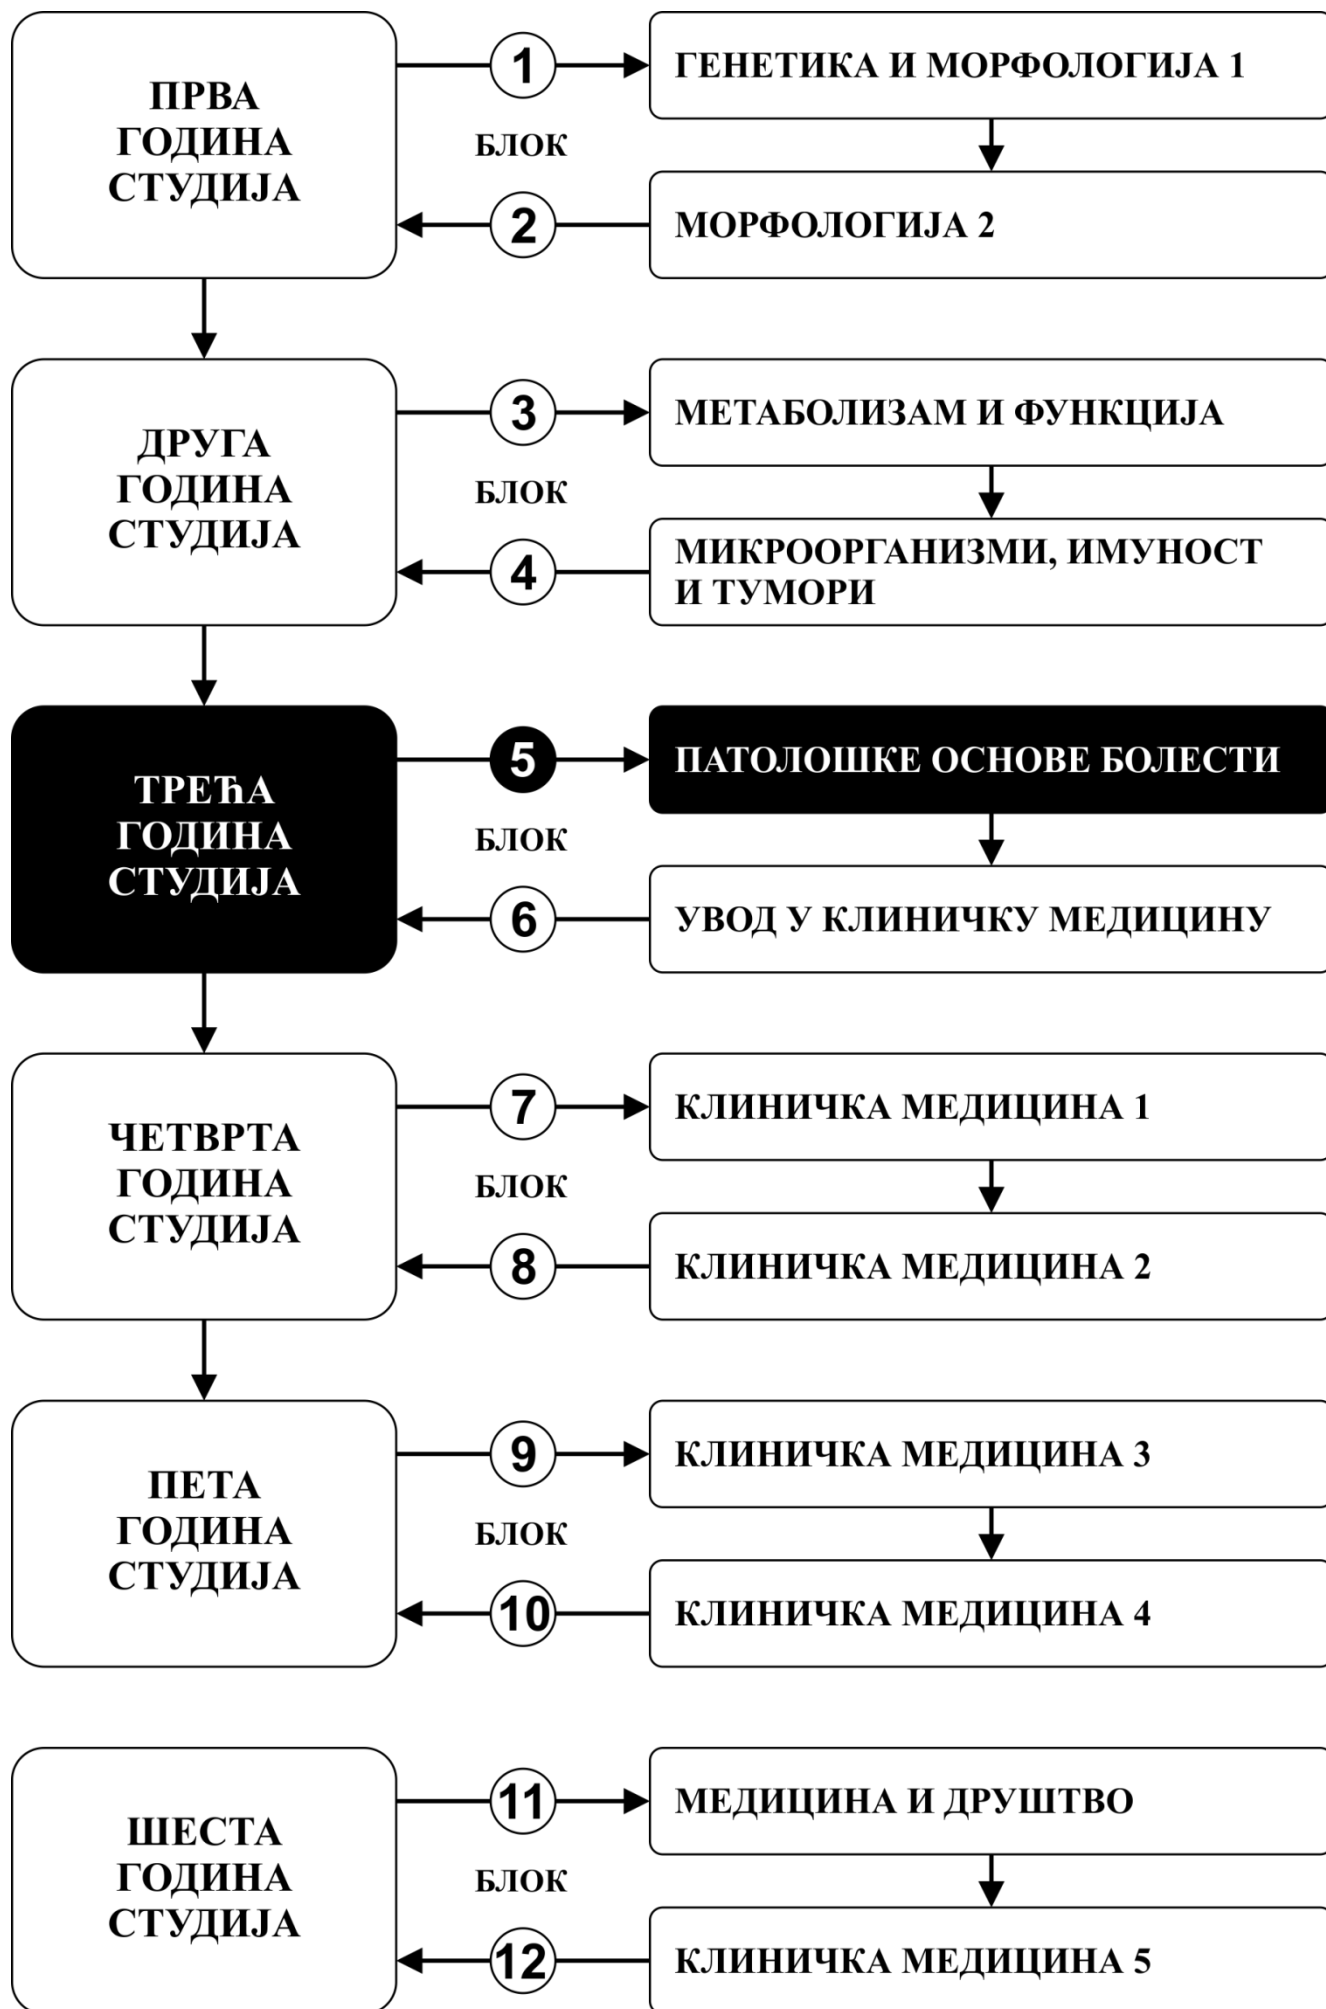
ПРВА ГОДИНА СТУДИЈА

1

БЛОК

ГЕНЕТИКА И МОРФОЛОГИЈА 1

2

МОРФОЛОГИЈА 2

ДРУГА ГОДИНА СТУДИЈА

3

БЛОК

МЕТАБОЛИЗАМ И ФУНКЦИЈА

4

МИКРООРГАНИЗМИ, ИМУНОСТ И ТУМОРИ

ТРЕЋА ГОДИНА СТУДИЈА

5

БЛОК

ПАТОЛОШКЕ ОСНОВЕ БОЛЕСТИ

6

УВОД У КЛИНИЧКУ МЕДИЦИНУ

ЧЕТВРТА ГОДИНА СТУДИЈА

7

БЛОК

КЛИНИЧКА МЕДИЦИНА 1

8

КЛИНИЧКА МЕДИЦИНА 2

ПЕТА ГОДИНА СТУДИЈА

9

БЛОК

КЛИНИЧКА МЕДИЦИНА 3

10

КЛИНИЧКА МЕДИЦИНА 4

ШЕСТА ГОДИНА СТУДИЈА

11

БЛОК

МЕДИЦИНА И ДРУШТВО

12

КЛИНИЧКА МЕДИЦИНА 5